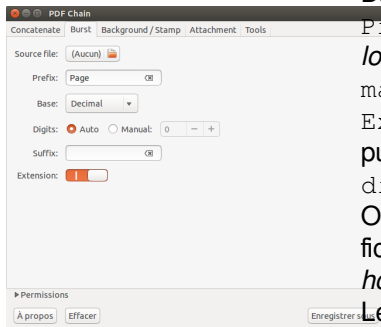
PDF Chain
Concatenate | Burst | Background / Stamp | Attachment | Tools

Source file: (Aucun)
Prefix: Page
Base: Decimal
Digits: Auto Manual: 0 − +
Suffix:
Extension:

▶ Permissions
À propos | Effacer | Enregistrer sous

D
Pr
lo
ma
Ex
pu
di
O
fic
ho
Le